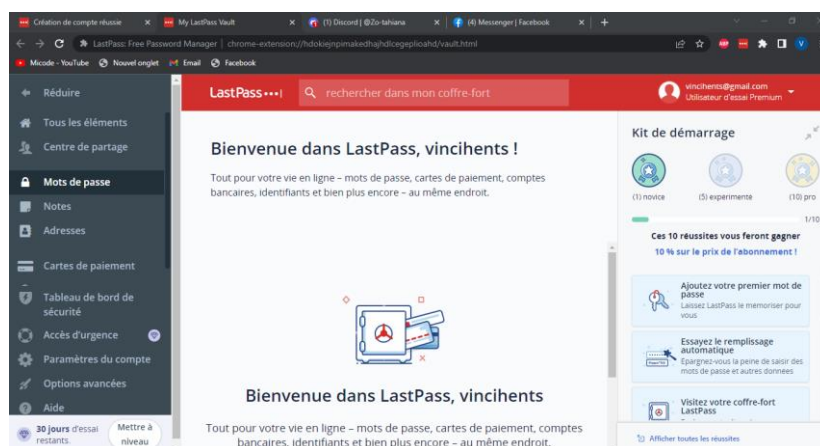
Création de compte réussie × My LastPass Vault × (1) Discord | @Zo-tahiana × (4) Messenger | Facebook × +

LastPass: Free Password Manager | chrome-extension://hdokiejnpimakedhajhdlcegeplioahd/vault.html

Micode - YouTube Nouvel onglet Email Facebook

Réduire

Tous les éléments

Centre de partage

Mots de passe

Notes

Adresses

Cartes de paiement

Tableau de bord de sécurité

Accès d'urgence

Paramètres du compte

Options avancées

Aide

30 jours d'essai restants. Mettre à niveau

LastPass•••|

rechercher dans mon coffre-fort

vincihents@gmail.com
Utilisateur d'essai Premium

Bienvenue dans LastPass, vincihents !

Tout pour votre vie en ligne – mots de passe, cartes de paiement, comptes bancaires, identifiants et bien plus encore – au même endroit.

Bienvenue dans LastPass, vincihents

Tout pour votre vie en ligne – mots de passe, cartes de paiement, comptes bancaires, identifiants et bien plus encore – au même endroit.

Kit de démarrage

(1) novice (5) expérimenté (10) pro

1/10

Ces 10 réussites vous feront gagner
10 % sur le prix de l'abonnement !

Ajoutez votre premier mot de passe
Laissez LastPass le mémoriser pour vous

Essayez le remplissage automatique
Épargnez-vous la peine de saisir des mots de passe et autres données

Visitez votre coffre-fort LastPass

Afficher toutes les réussites